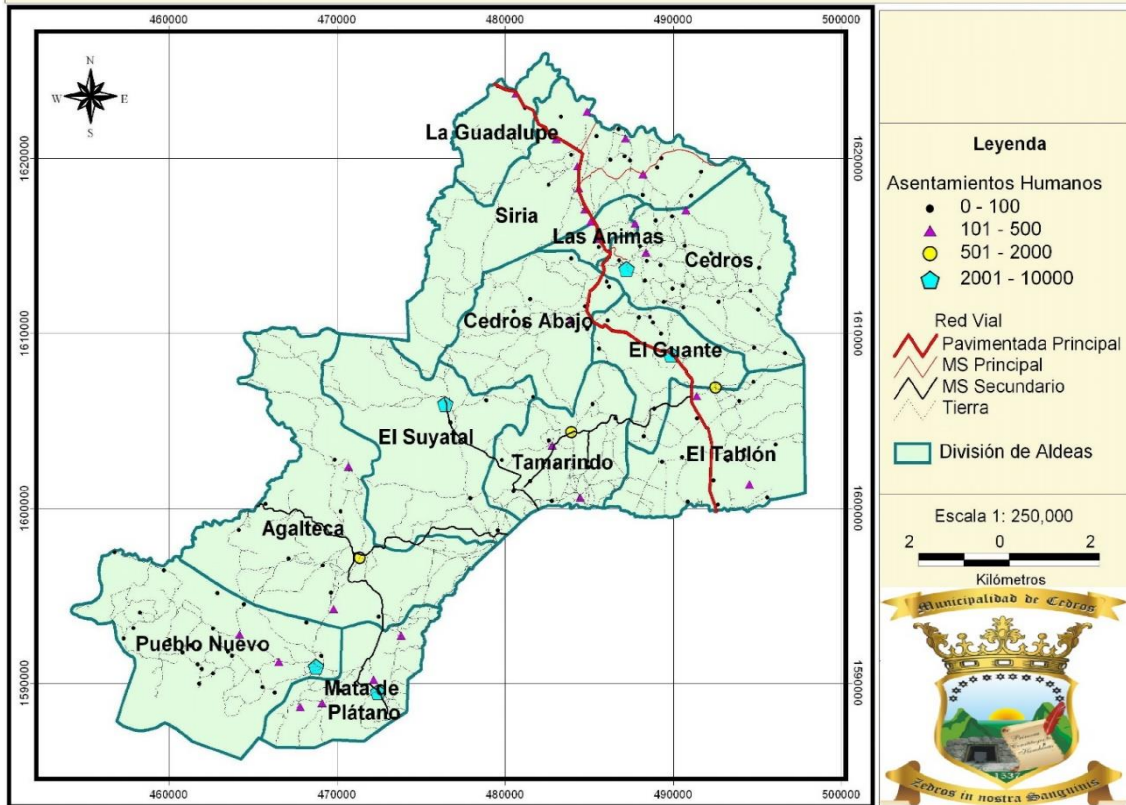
460000 470000 480000 490000 500000

N
W E
S

1620000
1610000
1600000
1590000

La Guadalupe
Siria
Las Animas
Cedros
Cedros Abajo
El Guante
El Suyatal
Tamarindo
El Tablón
Agalteca
Pueblo Nuevo
Mata de Plátano

Leyenda
Asentamientos Humanos
0 - 100
101 - 500
501 - 2000
2001 - 10000

Red Vial
Pavimentada Principal
MS Principal
MS Secundario
Tierra

División de Aldeas

Escala 1: 250,000
2 0 2
Kilómetros

Municipalidad de Cedros
1537
Zedros in nostra Sanguinis